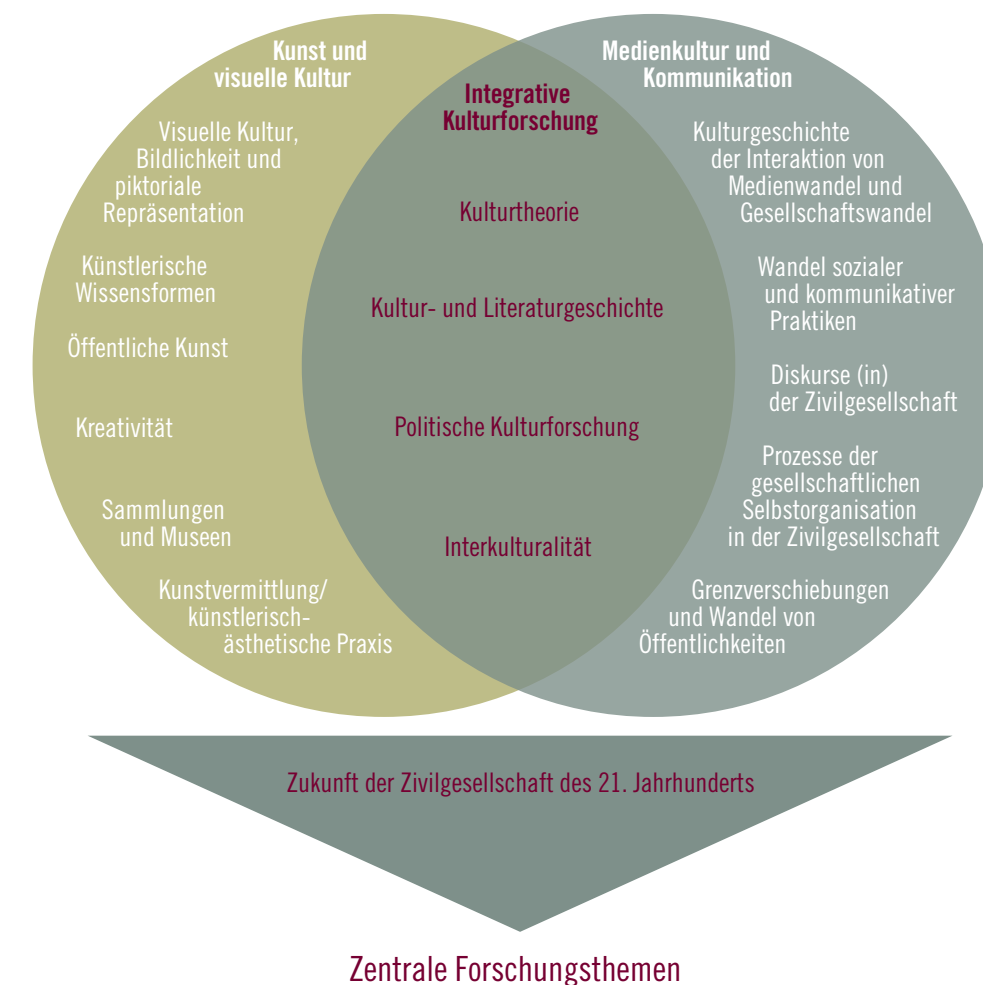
Kunst und visuelle Kultur

Visuelle Kultur, Bildlichkeit und piktoriale Repräsentation

Künstlerische Wissensformen

Öffentliche Kunst

Kreativität

Sammlungen und Museen

Kunstvermittlung/ künstlerisch-ästhetische Praxis

Integrative Kulturforschung

Kulturtheorie

Kultur- und Literaturgeschichte

Politische Kulturforschung

Interkulturalität

Medienkultur und Kommunikation

Kulturgeschichte der Interaktion von Medienwandel und Gesellschaftswandel

Wandel sozialer und kommunikativer Praktiken

Diskurse (in) der Zivilgesellschaft

Prozesse der gesellschaftlichen Selbstorganisation in der Zivilgesellschaft

Grenzverschiebungen und Wandel von Öffentlichkeiten

Zukunft der Zivilgesellschaft des 21. Jahrhunderts

Zentrale Forschungsthemen